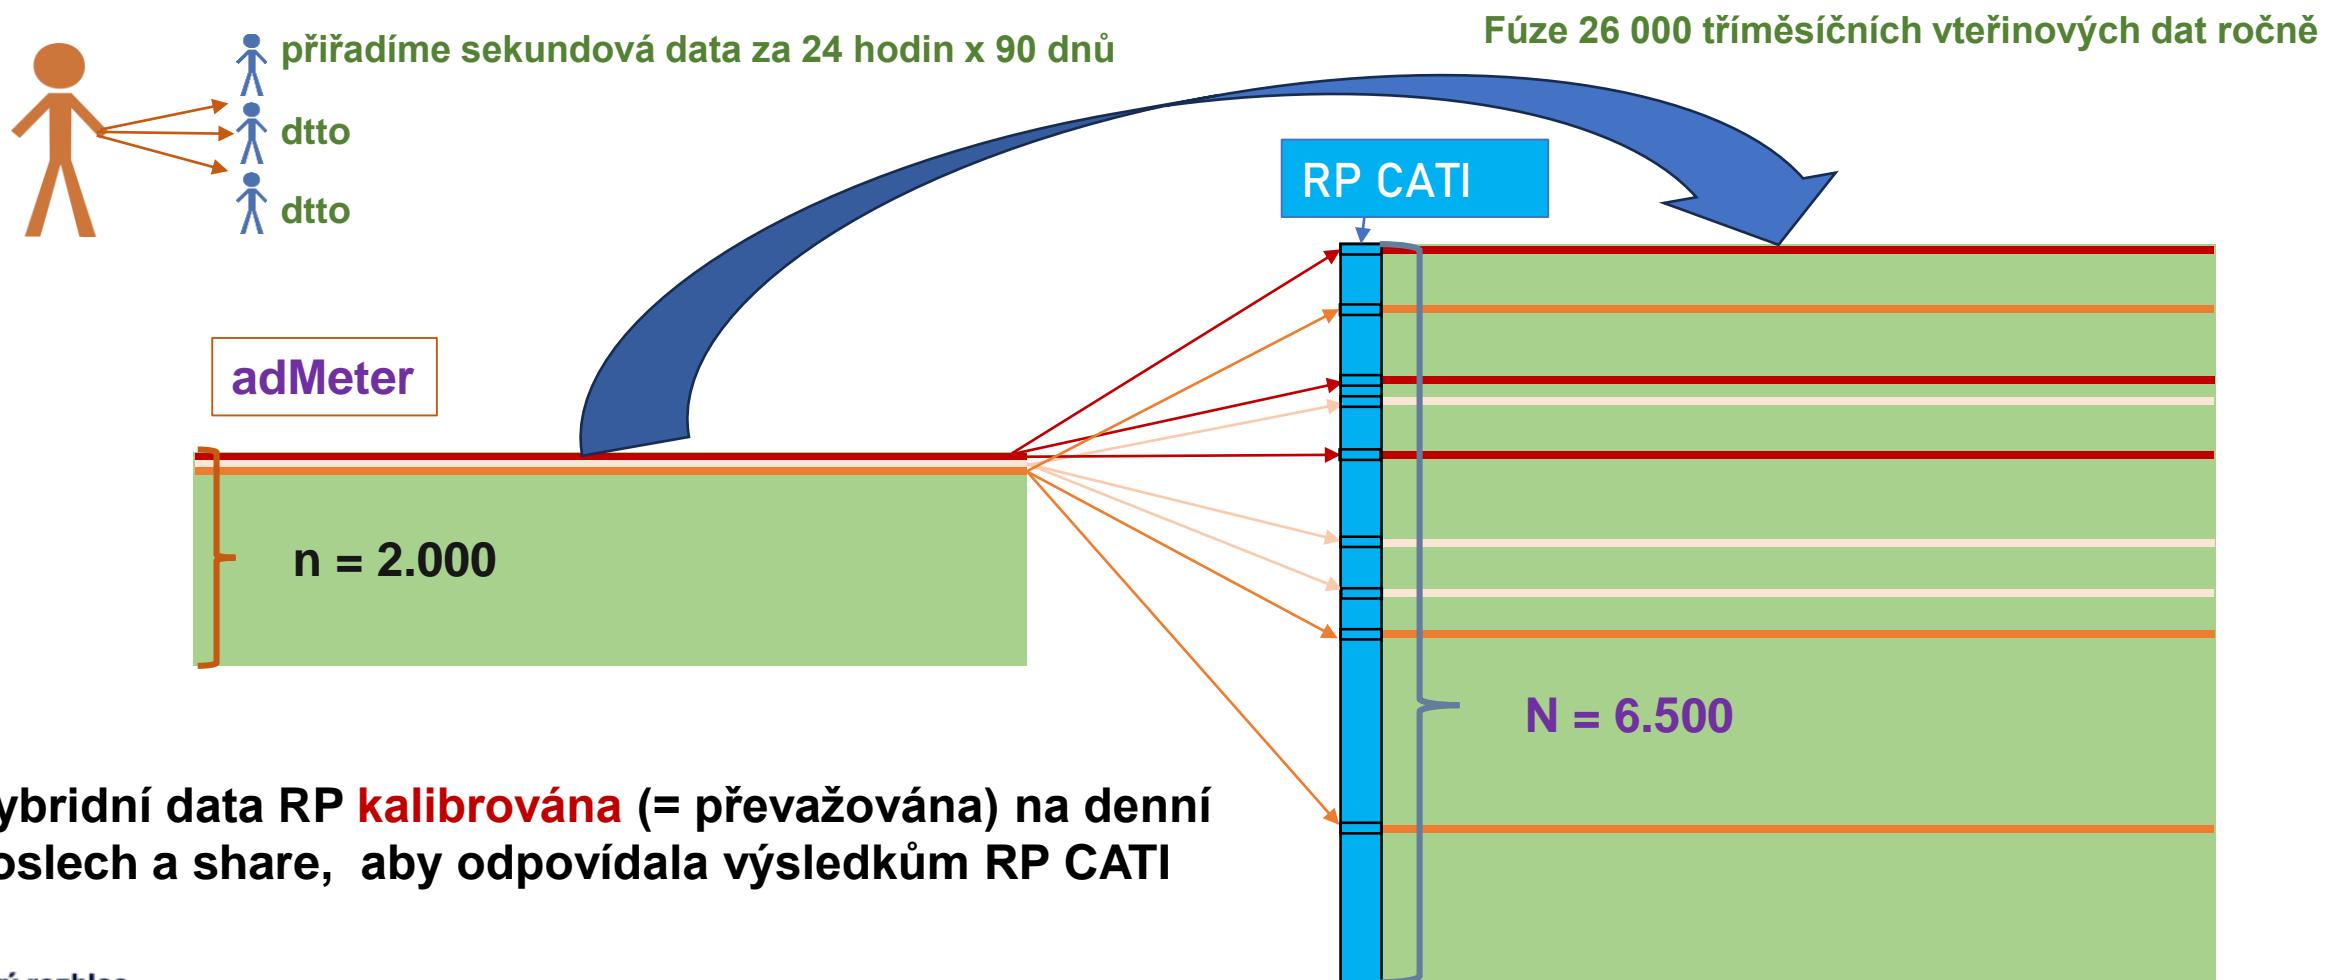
přiřadíme sekundová data za 24 hodin x 90 dnů

dtto

dtto

Fúze 26 000 tříměsíčních vteřinových dat ročně

RP CATI

adMeter

n = 2.000

N = 6.500

ybridní data RP kalibrována (= převažována) na denní oslech a share, aby odpovídala výsledkům RP CATI

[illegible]